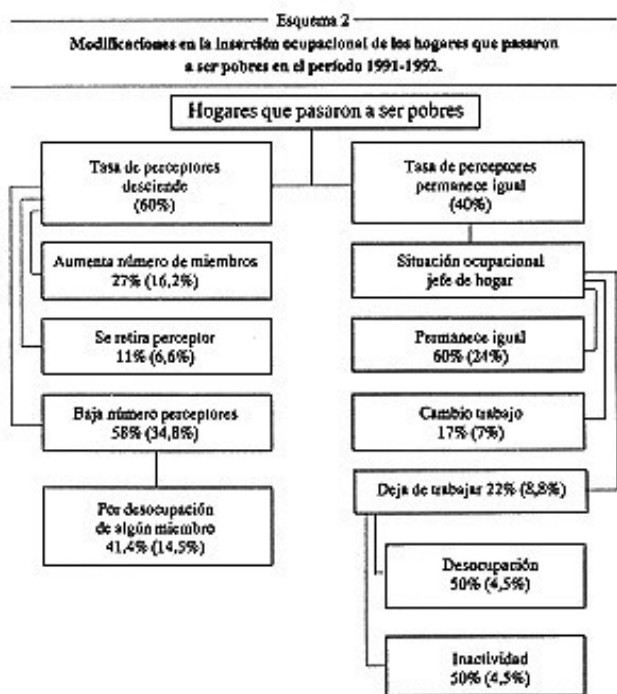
Esquema 2

Modificaciones en la inserción ocupacional de los hogares que pasaron a ser pobres en el período 1991-1992.

Hogares que pasaron a ser pobres

Tasa de perceptores desciende (60%)

Aumenta número de miembros 27% (16,2%)

Se retira perceptor 11% (6,6%)

Baja número perceptores 58% (34,8%)

Por desocupación de algún miembro 41,4% (14,5%)

Tasa de perceptores permanece igual (40%)

Situación ocupacional jefe de hogar

Permanece igual 60% (24%)

Cambio trabajo 17% (7%)

Deja de trabajar 22% (8,8%)

Desocupación 50% (4,5%)

Inactividad 50% (4,5%)